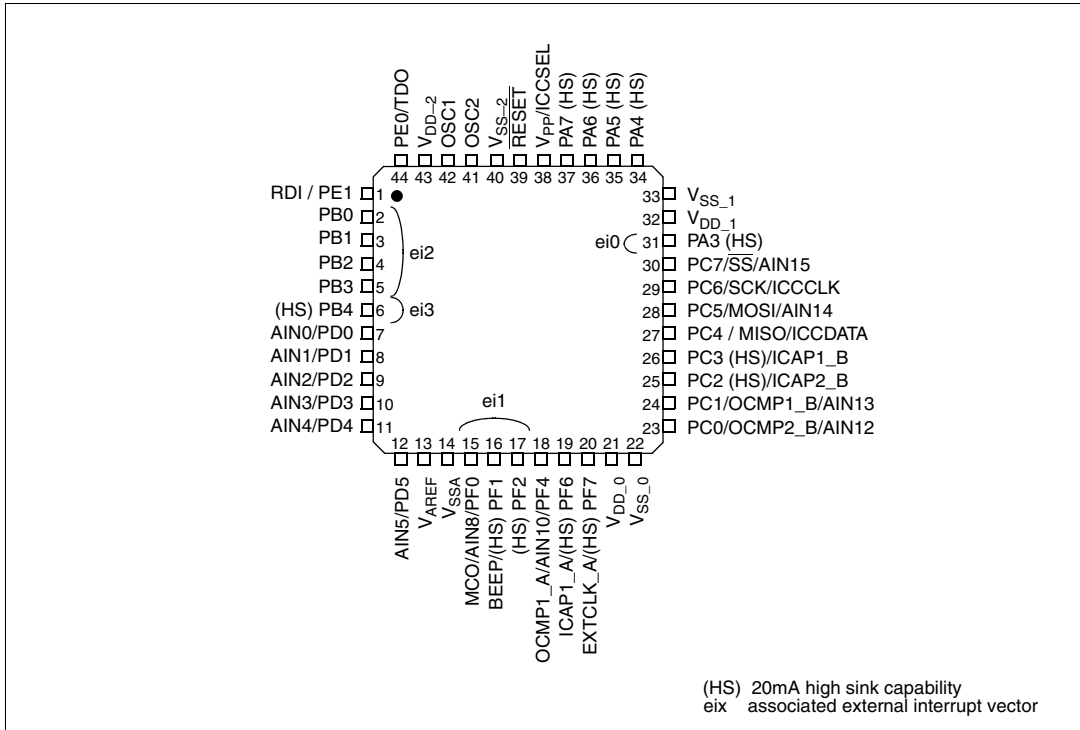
PE0/TDO
$V_{DD\_2}$
OSC1
OSC2
$V_{SS\_2}$
$\overline{RESET}$
$V_{PP}$/ICCSEL
PA7 (HS)
PA6 (HS)
PA5 (HS)
PA4 (HS)

44 43 42 41 40 39 38 37 36 35 34

RDI / PE1 1
PB0 2
PB1 3
PB2 4
PB3 5
(HS) PB4 6
AIN0/PD0 7
AIN1/PD1 8
AIN2/PD2 9
AIN3/PD3 10
AIN4/PD4 11

ei2
ei3
ei0
ei1

33 $V_{SS\_1}$
32 $V_{DD\_1}$
31 PA3 (HS)
30 PC7/$\overline{SS}$/AIN15
29 PC6/SCK/ICCCLK
28 PC5/MOSI/AIN14
27 PC4 / MISO/ICCDATA
26 PC3 (HS)/ICAP1_B
25 PC2 (HS)/ICAP2_B
24 PC1/OCMP1_B/AIN13
23 PC0/OCMP2_B/AIN12

12 13 14 15 16 17 18 19 20 21 22

AIN5/PD5
$V_{AREF}$
$V_{SSA}$
MCO/AIN8/PF0
BEEP/(HS) PF1
(HS) PF2
OCMP1_A/AIN10/PF4
ICAP1_A/(HS) PF6
EXTCLK_A/(HS) PF7
$V_{DD\_0}$
$V_{SS\_0}$

(HS) 20mA high sink capability
eix associated external interrupt vector